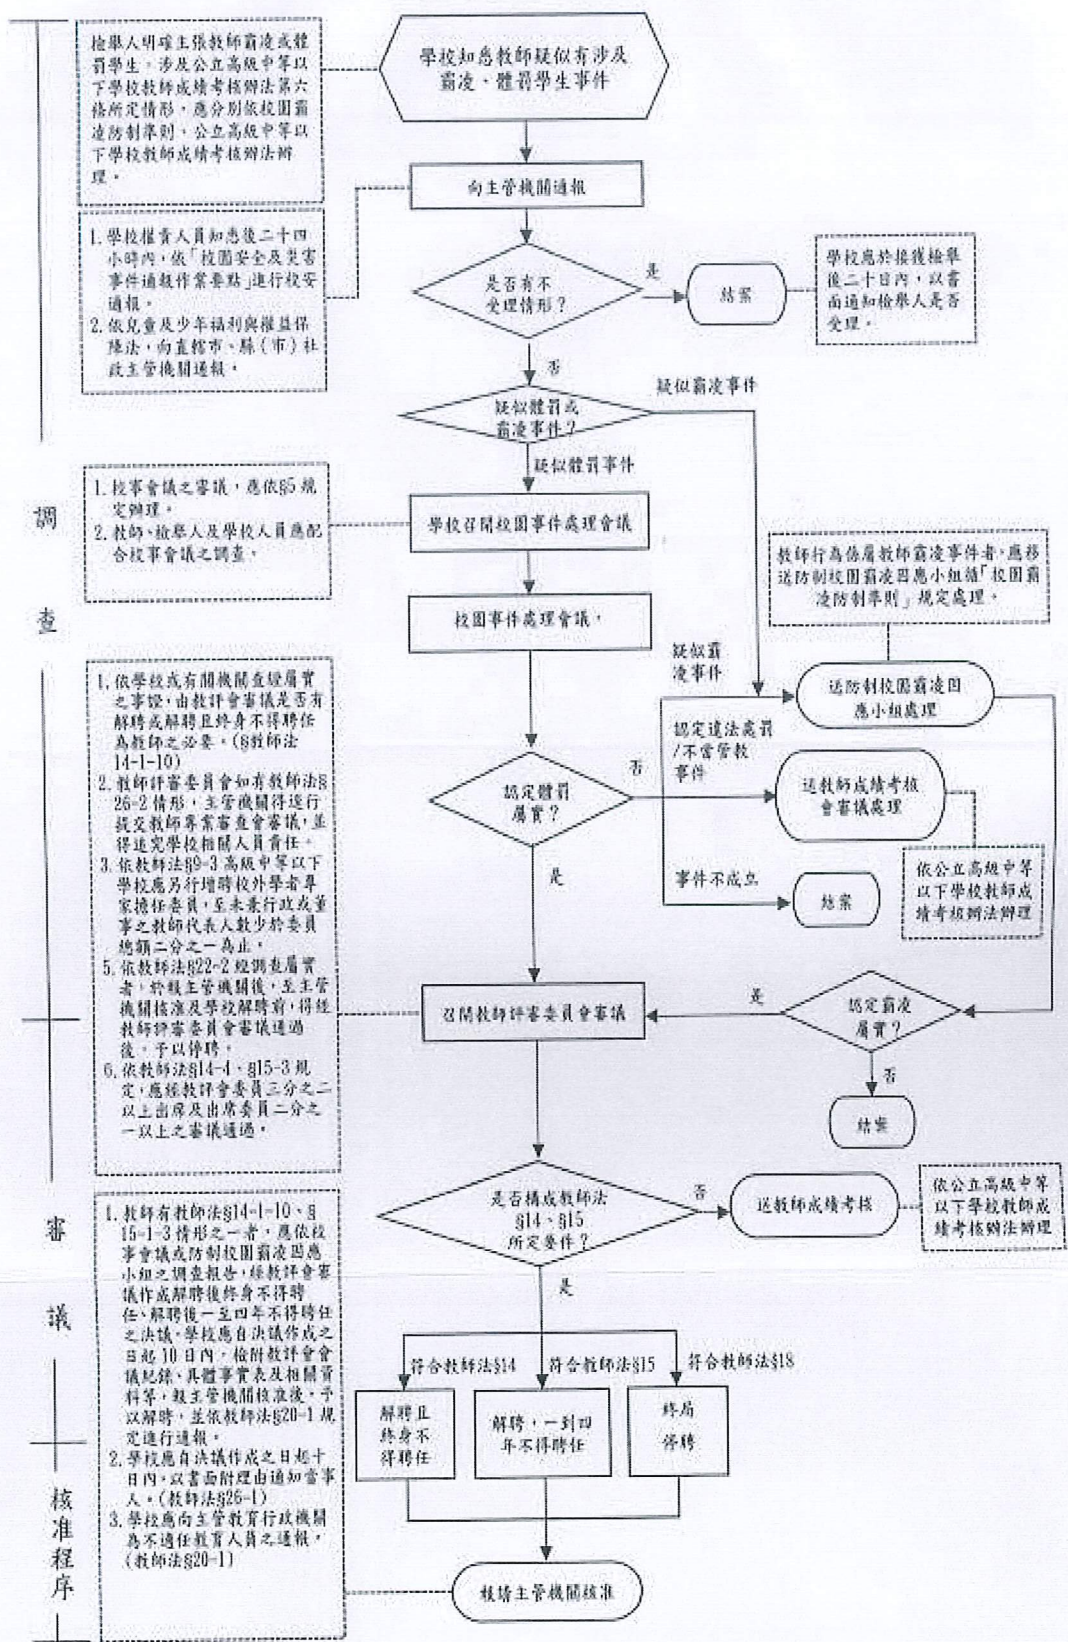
檢舉人明確主張教師霸凌或體罰學生，涉及公立高級中等以下學校教師成績考核辦法第六條所定情形，應分別依校園霸凌防制準則、公立高級中等以下學校教師成績考核辦法辦理。

學校知悉教師疑似有涉及霸凌、體罰學生事件

向主管機關通報

1. 學校權責人員知悉後二十四小時內，依「校園安全及災害事件通報作業要點」進行校安通報。
2. 依兒童及少年福利與權益保障法，向直轄市、縣（市）社政主管機關通報。

是否有不受理情形？

是

結案

學校應於接獲檢舉後二十日內，以書面通知檢舉人是否受理。

否

疑似體罰或霸凌事件？

疑似霸凌事件

疑似體罰事件

調

查

1. 校事會議之審議，應依§5規定辦理。
2. 教師、檢舉人及學校人員應配合校事會議之調查。

學校召開校園事件處理會議

教師行為係屬教師霸凌事件者，應移送防制校園霸凌因應小組循「校園霸凌防制準則」規定處理。

校園事件處理會議，

疑似霸凌事件

送防制校園霸凌因應小組處理

1. 依學校或有關機關查證屬實之事證，由教評會審議是否有解聘或解聘且終身不得聘任為教師之必要。(§教師法14-1-10)
2. 教師評審委員會如有教師法§26-2情形，主管機關得逕行提交教師專業審查會審議，並得追究學校相關人員責任。
3. 依教師法§9-3高級中等以下學校應另行增聘校外學者專家擔任委員，至未兼行政或董事之教師代表人數少於委員總額二分之一為止。
5. 依教師法§22-2經調查屬實者，於報主管機關後，至主管機關核准及學校解聘前，得經教師評審委員會審議通過後，予以停聘。
6. 依教師法§14-4、§15-3規定，應經教評會委員三分之二以上出席及出席委員二分之一以上之審議通過。

認定違法處罰/不當管教事件

否

認定體罰屬實？

送教師成績考核會審議處理

依公立高級中等以下學校教師成績考核辦法辦理

是

事件不成立

結案

是

召開教師評審委員會審議

認定霸凌屬實？

否

結案

審

議

1. 教師有教師法§14-1-10、§15-1-3情形之一者，應依校事會議或防制校園霸凌因應小組之調查報告，經教評會審議作成解聘後終身不得聘任、解聘後一至四年不得聘任之決議，學校應自決議作成之日起10日內，檢附教評會會議紀錄、具體事實表及相關資料等，報主管機關核准後，予以解聘，並依教師法§20-1規定進行通報。
2. 學校應自決議作成之日起十日內，以書面附理由通知當事人。(教師法§26-1)
3. 學校應向主管教育行政機關為不適任教育人員之通報。(教師法§20-1)

是否構成教師法§14、§15所定要件？

否

送教師成績考核

依公立高級中等以下學校教師成績考核辦法辦理

是

符合教師法§14

符合教師法§15

符合教師法§18

解聘且終身不得聘任

解聘，一到四年不得聘任

終局停聘

核准程序

報請主管機關核准